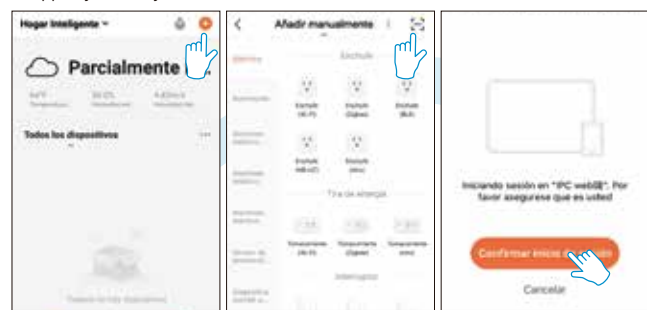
Hogar Inteligente

Parcialmente

Todos los dispositivos

Añadir manualmente

Enchufe

Enchufe (Wi-Fi)

Enchufe (Zigbee)

Enchufe (BLE)

Enchufe (NB-IoT)

Enchufe (otro)

Tira de energía

Interruptor

Iniciando sesión en "IPC web端". Por favor asegurese que es usted

Confirmar inicio de sesión

Cancelar